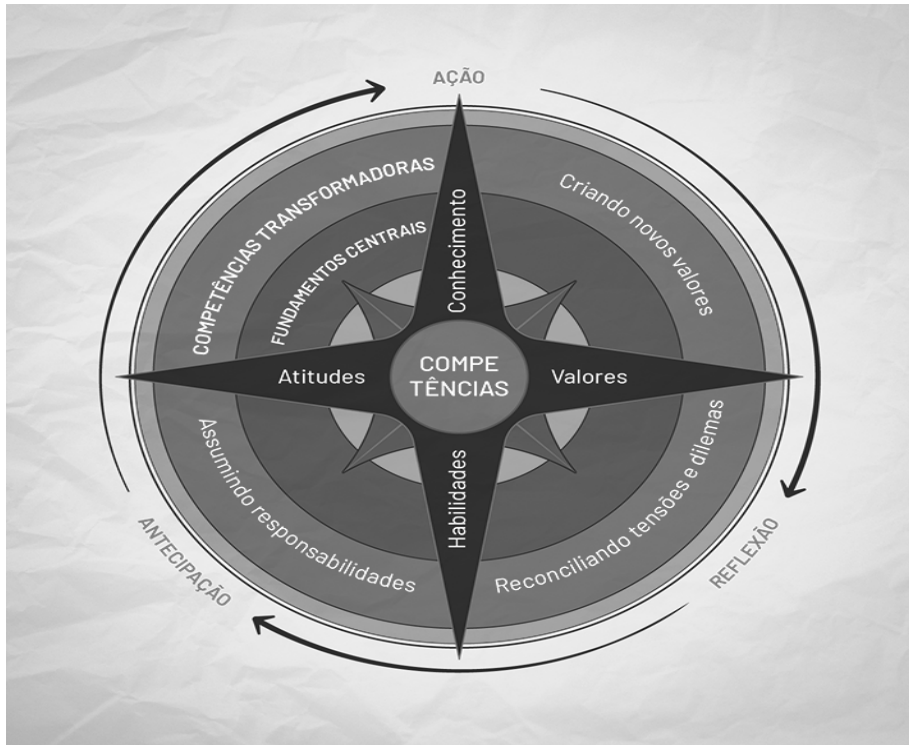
AÇÃO

COMPETÊNCIAS TRANSFORMADORAS

FUNDAMENTOS CENTRAIS

Conhecimento

Criando novos valores

Atitudes

COMPE TÊNCIAS

Valores

Assumindo responsabilidades

Habilidades

Reconciliando tensões e dilemas

ANTECIPAÇÃO

REFLEXÃO